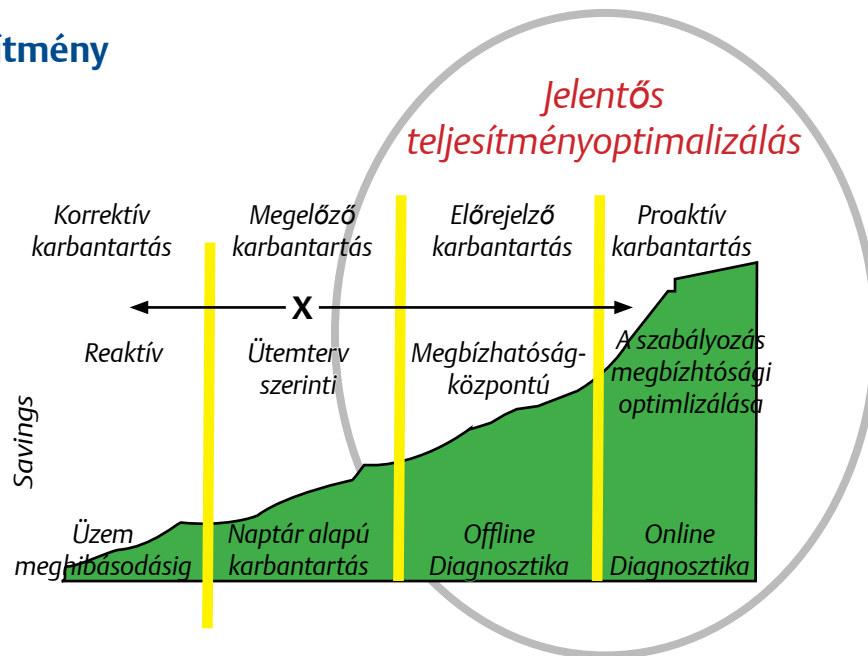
ítmény

Jelentős teljesítményoptimalizálás

Korrektív karbantartás

Megelőző karbantartás

Előrejelző karbantartás

Proaktív karbantartás

X

Reaktív

Ütemterv szerinti

Megbízhatóság-központú

A szabályozás megbízhtósági optimlizálása

Savings

Üzem meghibásodásig

Naptár alapú karbantartás

Offline Diagnosztika

Online Diagnosztika